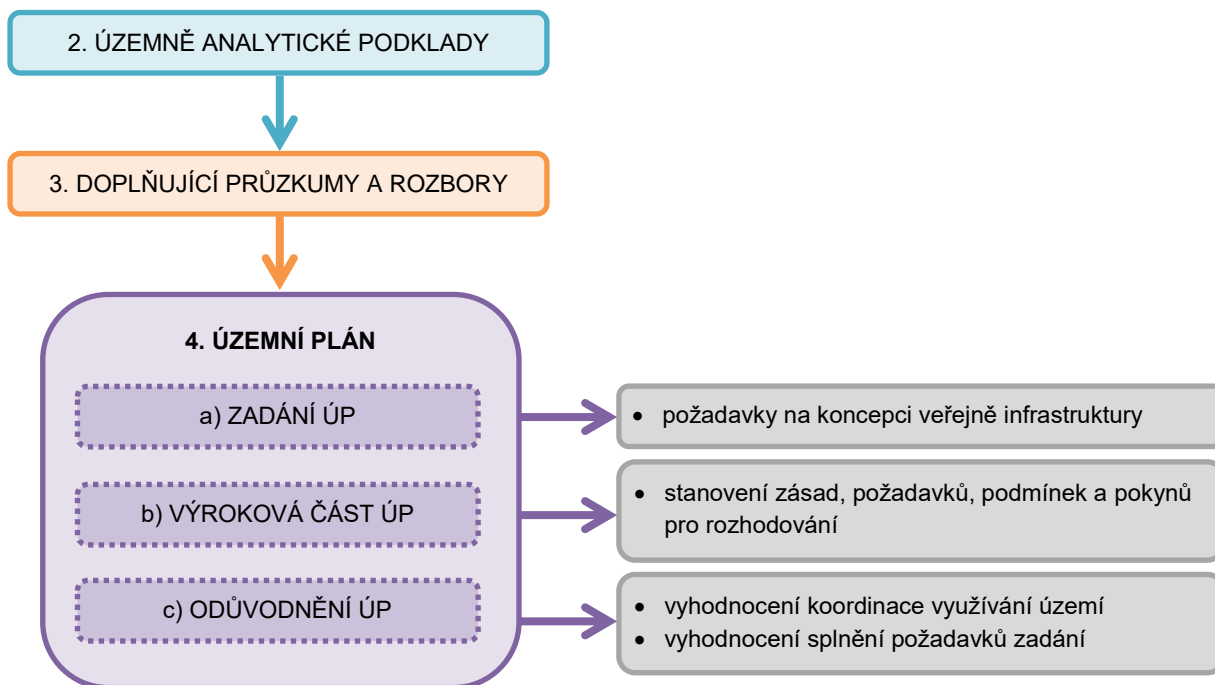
2. ÚZEMNĚ ANALYTICKÉ PODKLADY

3. DOPLŇUJÍCÍ PRŮZKUMY A ROZBORY

4. ÚZEMNÍ PLÁN

a) ZADÁNÍ ÚP

- požadavky na koncepci veřejně infrastruktury

b) VÝROKOVÁ ČÁST ÚP

- stanovení zásad, požadavků, podmínek a pokynů pro rozhodování

c) ODŮVODNĚNÍ ÚP

- vyhodnocení koordinace využívání území
- vyhodnocení splnění požadavků zadání